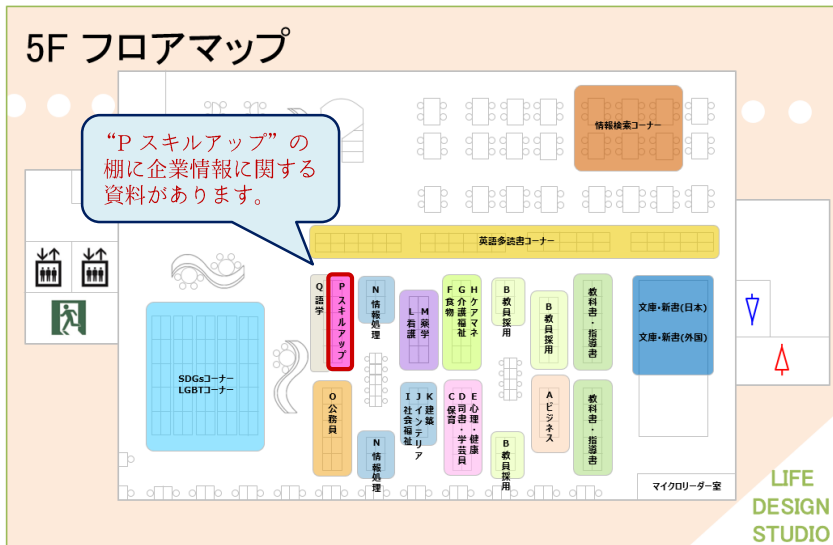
5F フロアマップ

“P スキルアップ”の棚に企業情報に関する資料があります。

情報検索コーナー

英語多読書コーナー

Q 語学

P スキルアップ

N 情報処理

L 看護

M 薬学

F 食物

G 介護福祉

H ケアマネ

B 教員採用

B 教員採用

教科書・指導書

文庫・新書(日本)

文庫・新書(外国)

SDGsコーナー
LGBTコーナー

O 公務員

N 情報処理

I 社会福祉

J インテリア

K 建築

C 保育

D 司書・学芸員

E 心理・健康

A ビジネス

教科書・指導書

B 教員採用

マイクロリーダー室

LIFE DESIGN STUDIO